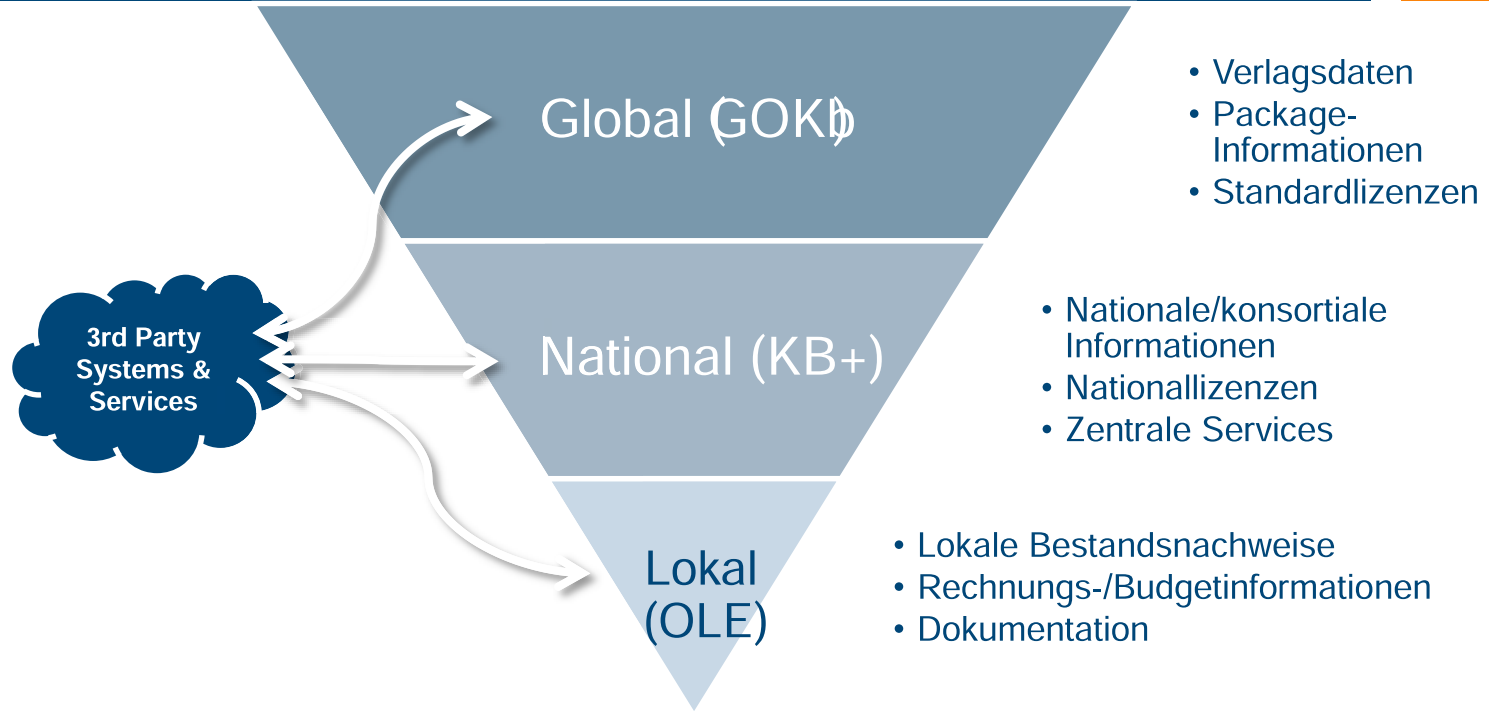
Global (GOKb)

National (KB+)

Lokal (OLE)

3rd Party Systems & Services

• Verlagsdaten
• Package-Informationen
• Standardlizenzen

• Nationale/konsortiale Informationen
• Nationallizenzen
• Zentrale Services

• Lokale Bestandsnachweise
• Rechnungs-/Budgetinformationen
• Dokumentation